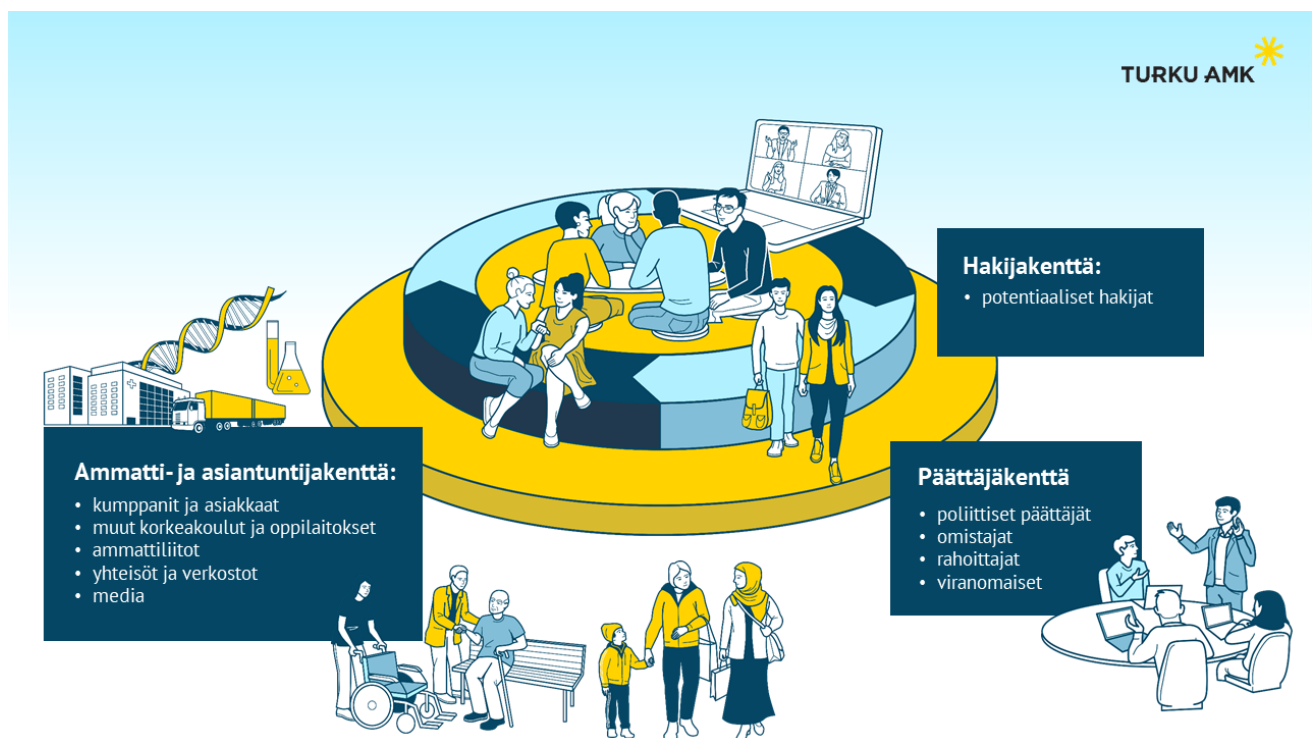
TURKU AMK

Hakijakenttä:
• potentiaaliset hakijat

Ammatti- ja asiantuntijakenttä:
• kumppanit ja asiakkaat
• muut korkeakoulut ja oppilaitokset
• ammattiliitot
• yhteisöt ja verkostot
• media

Päättäjäkenttä
• poliittiset päättäjät
• omistajat
• rahoittajat
• viranomaiset